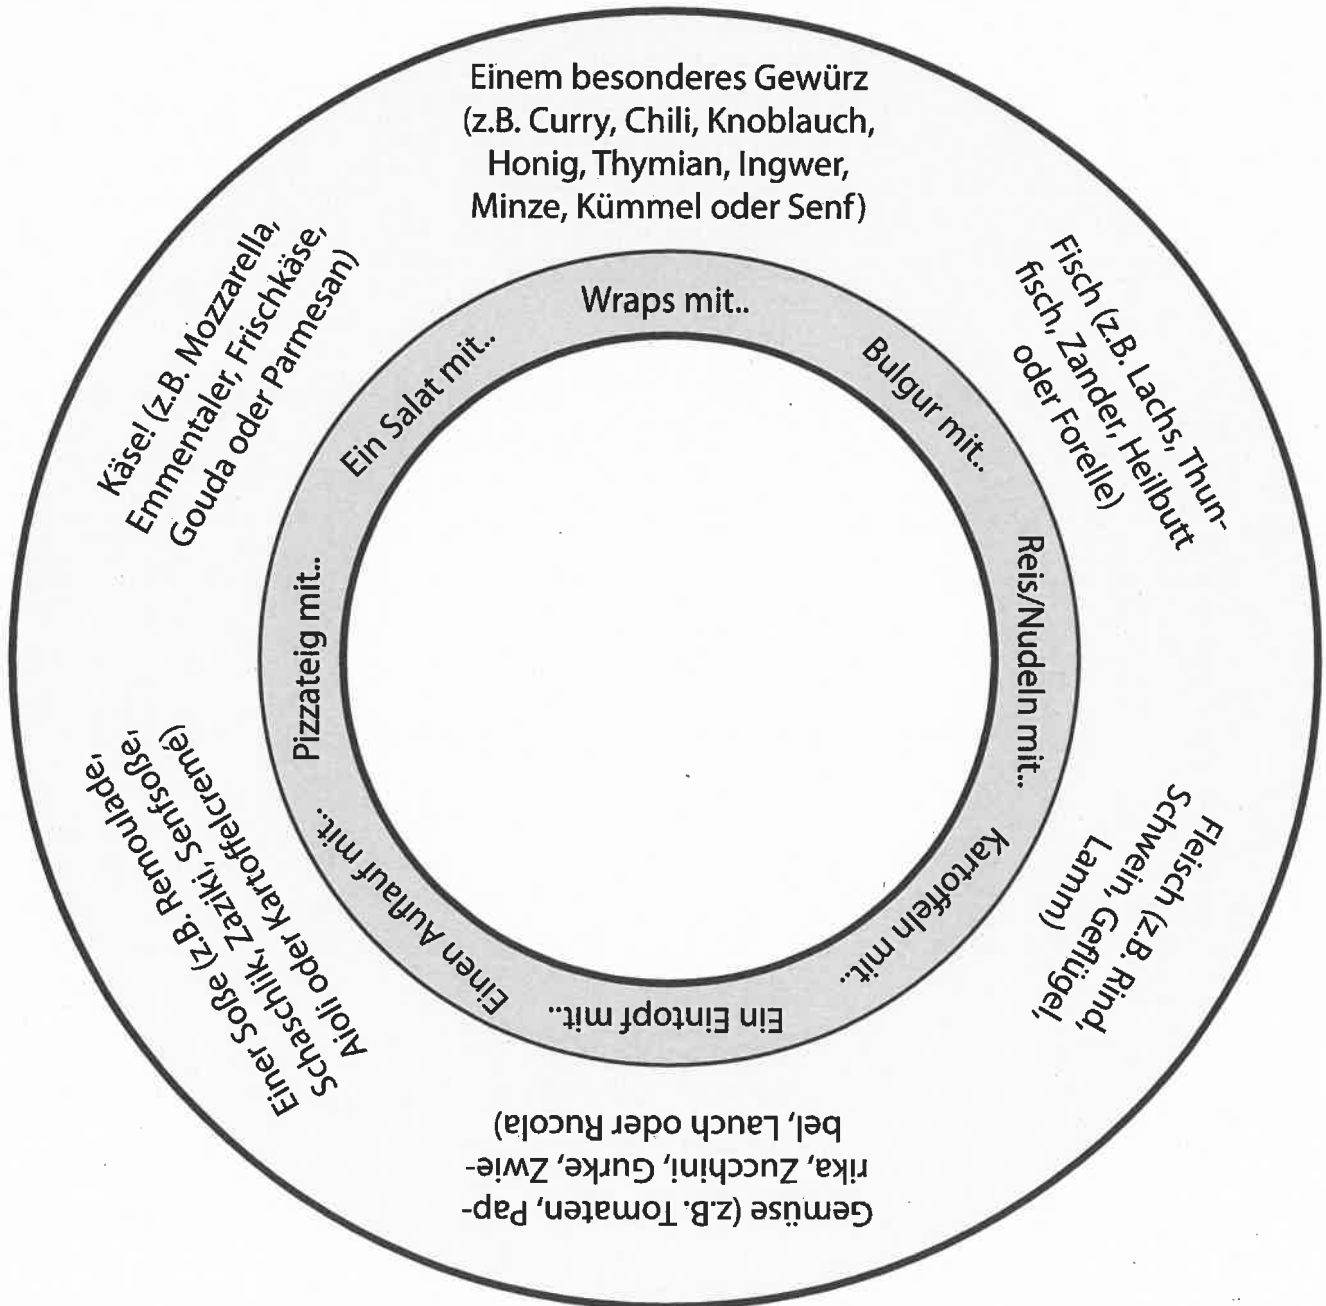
Einem besonderes Gewürz (z.B. Curry, Chili, Knoblauch, Honig, Thymian, Ingwer, Minze, Kümmel oder Senf)

Fisch (z.B. Lachs, Thunfisch, Zander, Heilbutt oder Forelle)

Fleisch (z.B. Rind, Schwein, Geflügel, Lamm)

Gemüse (z.B. Tomaten, Paprika, Zucchini, Gurke, Zwiebel, Lauch oder Rucola)

Einer Soße (z.B. Remoulade, Schaschlik, Zaziki, Senfsoße, Aioli oder Kartoffelcreme)

Käse! (z.B. Mozzarella, Emmentaler, Frischkäse, Gouda oder Parmesan)

Wraps mit..

Bulgur mit..

Reis/Nudeln mit..

Kartoffeln mit..

Ein Eintopf mit..

Einen Auflauf mit..

Pizzateig mit..

Ein Salat mit..